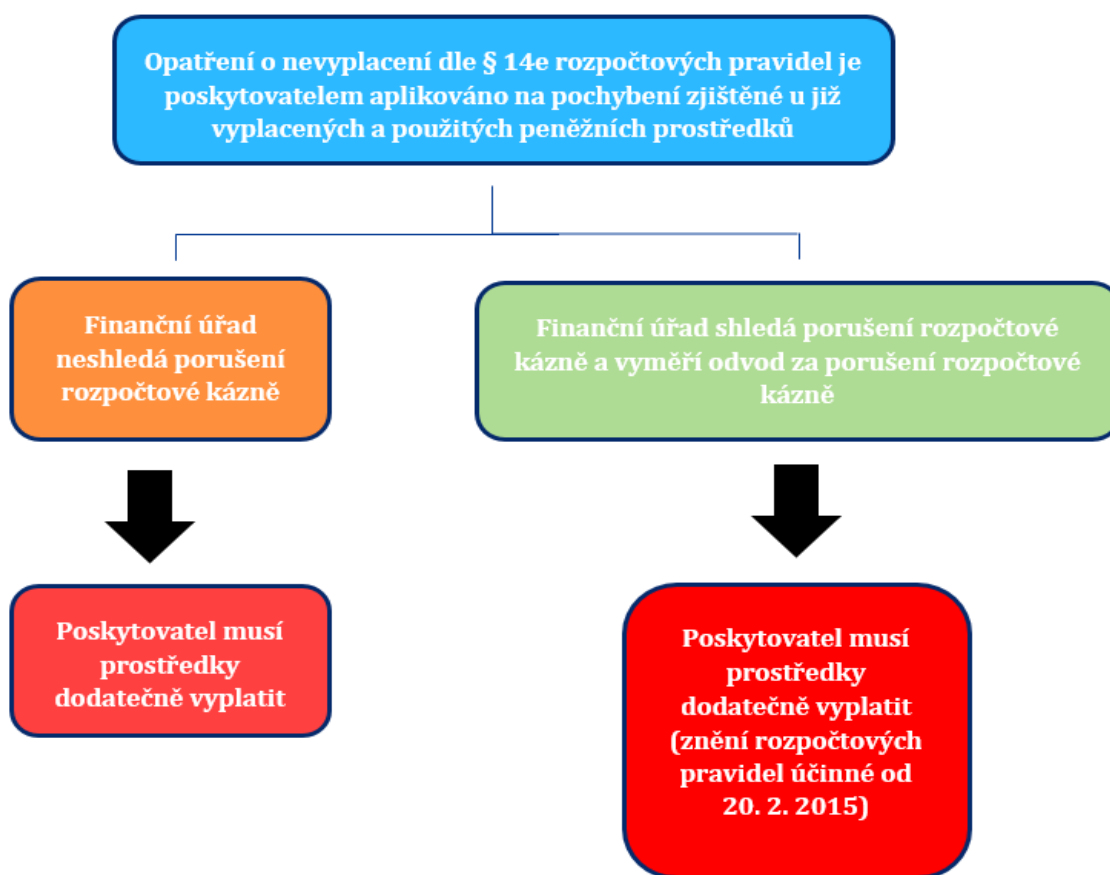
Opatření o nevyplacení dle § 14e rozpočtových pravidel je poskytovatelem aplikováno na pochybení zjištěné u již vyplacených a použitých peněžních prostředků

Finanční úřad neshledá porušení rozpočtové kázně

Finanční úřad shledá porušení rozpočtové kázně a vyměří odvod za porušení rozpočtové kázně

Poskytovatel musí prostředky dodatečně vyplatit

Poskytovatel musí prostředky dodatečně vyplatit (znění rozpočtových pravidel účinné od 20. 2. 2015)